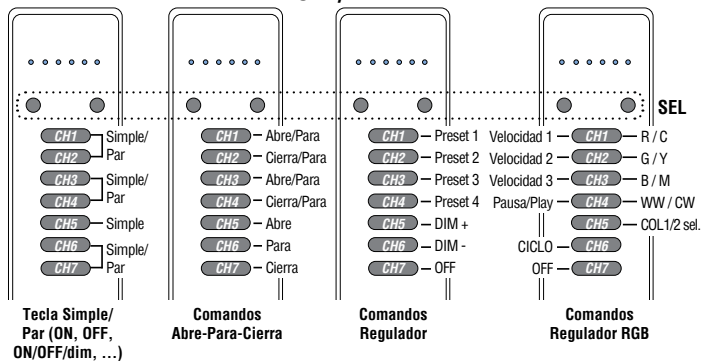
SEL

CH1 Simple/ CH2 Par
CH3 Simple/ CH4 Par
CH5 Simple
CH6 Simple/ CH7 Par

Tecla Simple/ Par (ON, OFF, ON/OFF/dim, ...)

CH1 Abre/Para
CH2 Cierra/Para
CH3 Abre/Para
CH4 Cierra/Para
CH5 Abre
CH6 Para
CH7 Cierra

Comandos Abre-Para-Cierra

CH1 Preset 1
CH2 Preset 2
CH3 Preset 3
CH4 Preset 4
CH5 DIM +
CH6 DIM -
CH7 OFF

Comandos Regulador

Velocidad 1 CH1 R / C
Velocidad 2 CH2 G / Y
Velocidad 3 CH3 B / M
Pausa/Play CH4 WW / CW
CH5 COL1/2 sel.
CICLO CH6
OFF CH7

Comandos Regulador RGB